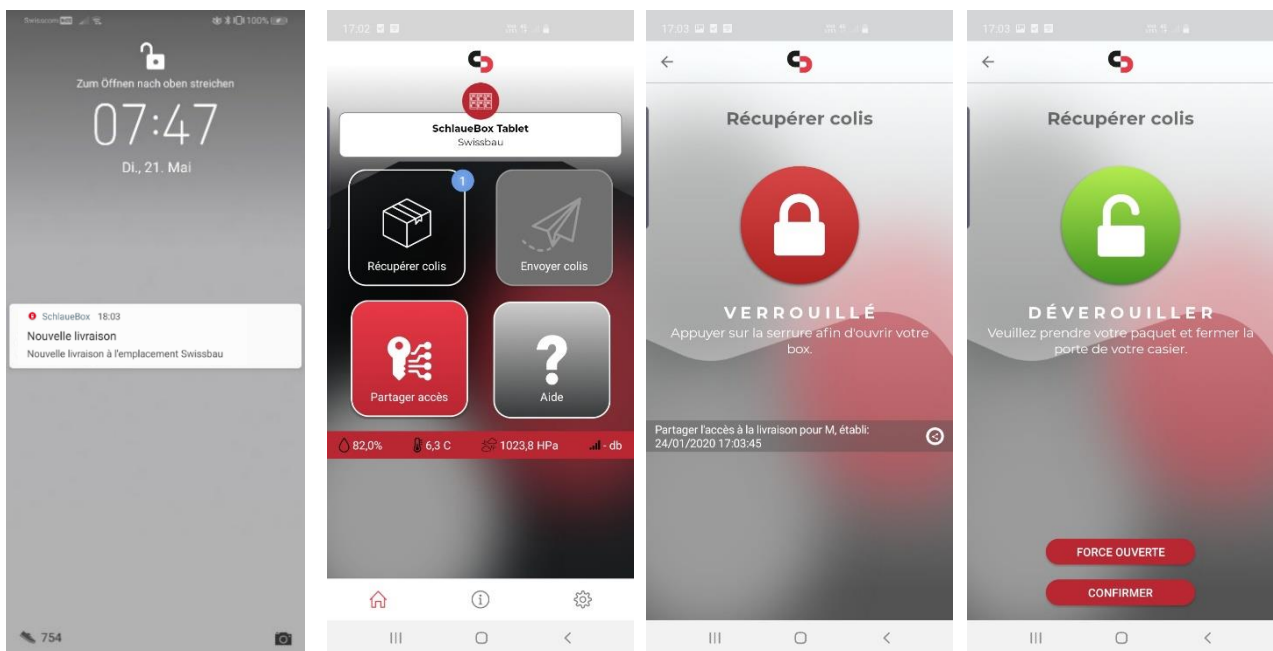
Swisscom 100%

Zum Öffnen nach oben streichen

07:47

Di., 21. Mai

SchlaueBox 18:03

Nouvelle livraison

Nouvelle livraison à l'emplacement Swissbau

754

17:02

SchlaueBox Tablet

Swissbau

1

Récupérer colis

Envoyer colis

Partager accès

Aide

82,0%

6,3 C

1023,8 HPa

- db

17:03

Récupérer colis

VERROUILLÉ

Appuyer sur la serrure afin d'ouvrir votre box.

Partager l'accès à la livraison pour M, établi: 24/01/2020 17:03:45

17:03

Récupérer colis

DÉVEROUILLER

Veuillez prendre votre paquet et fermer la porte de votre casier.

FORCE OUVERTE

CONFIRMER